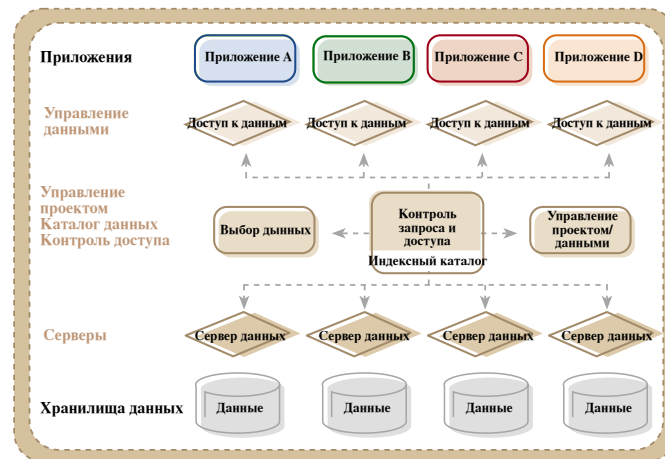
Приложения

Приложение A

Приложение B

Приложение C

Приложение D

Управление данными

Доступ к данным

Доступ к данным

Доступ к данным

Доступ к данным

Управление проектом
Каталог данных
Контроль доступа

Выбор дынных

Контроль запроса и доступа

Индексный каталог

Управление проектом/ данными

Серверы

Сервер данных

Сервер данных

Сервер данных

Сервер данных

Хранилища данных

Данные

Данные

Данные

Данные